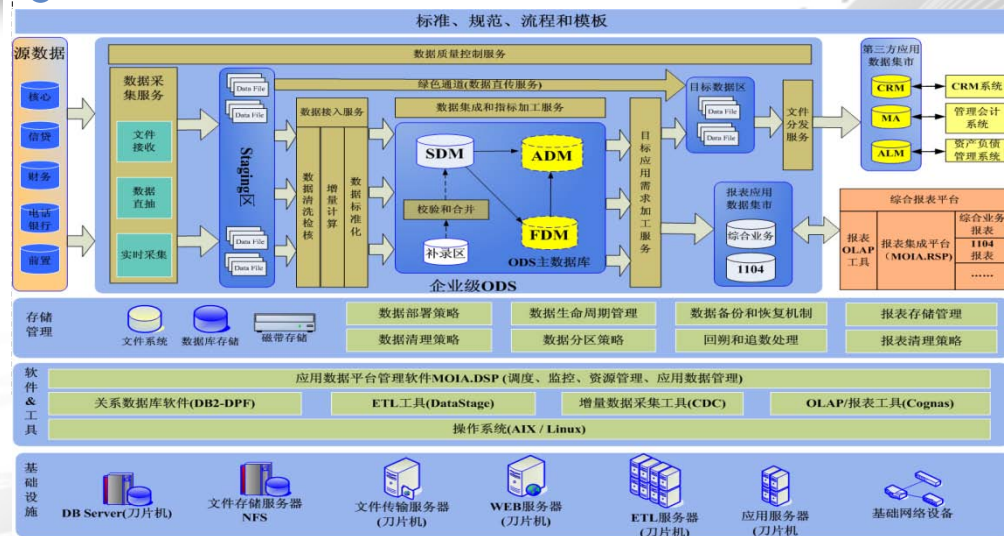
标准、规范、流程和模板

源数据
核心
信贷
财务
电话银行
前置

数据质量控制服务
数据采集服务
文件接收
数据直抽
实时采集
Data File
Data File
Staging区
Data File
Data File
绿色通道(数据直传服务)
数据接入服务
数据清洗检核
增量计算
数据标准化
数据集成和指标加工服务
SDM
ADM
FDM
校验和合并
补录区
ODS主数据库
目标应用需求加工服务
目标数据区
Data File
Data File
文件分发服务
报表应用数据集市
综合业务
1104
企业级ODS
第三方应用数据集市
CRM
MA
ALM
CRM系统
管理会计系统
资产负债管理系统
综合报表平台
报表OLAP工具
报表集成平台（MOIA.RSP）
综合业务报表
1104报表
……

存储管理
文件系统
数据库存储
磁带存储
数据部署策略
数据生命周期管理
数据备份和恢复机制
报表存储管理
数据清理策略
数据分区策略
回朔和追数处理
报表清理策略

软件&工具
应用数据平台管理软件MOIA.DSP (调度、监控、资源管理、应用数据管理)
关系数据库软件(DB2-DPF)
ETL工具(DataStage)
增量数据采集工具(CDC)
OLAP/报表工具(Cognas)
操作系统(AIX / Linux)

基础设施
DB Server(刀片机)
文件存储服务器 NFS
文件传输服务器 (刀片机)
WEB服务器 (刀片机)
ETL服务器 (刀片机)
应用服务器 (刀片机)
基础网络设备